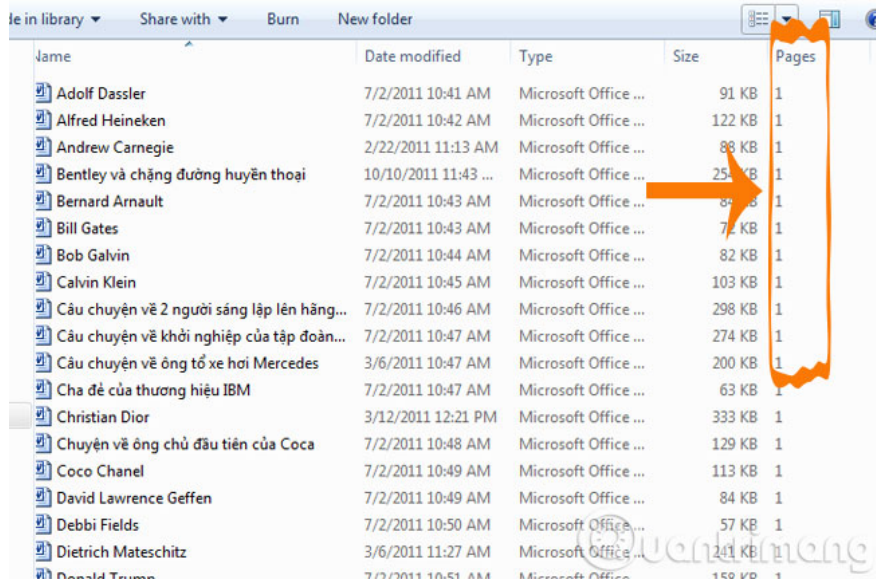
de in library ▾ Share with ▾ Burn New folder

| Name | Date modified | Type | Size | Pages |
|---|---|---|---|---|
| Adolf Dassler | 7/2/2011 10:41 AM | Microsoft Office ... | 91 KB | 1 |
| Alfred Heineken | 7/2/2011 10:42 AM | Microsoft Office ... | 122 KB | 1 |
| Andrew Carnegie | 2/22/2011 11:13 AM | Microsoft Office ... | 8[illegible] KB | 1 |
| Bentley và chặng đường huyền thoại | 10/10/2011 11:43 ... | Microsoft Office ... | 25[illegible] KB | 1 |
| Bernard Arnault | 7/2/2011 10:43 AM | Microsoft Office ... | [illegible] KB | 1 |
| Bill Gates | 7/2/2011 10:43 AM | Microsoft Office ... | 7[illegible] KB | 1 |
| Bob Galvin | 7/2/2011 10:44 AM | Microsoft Office ... | 82 KB | 1 |
| Calvin Klein | 7/2/2011 10:45 AM | Microsoft Office ... | 103 KB | 1 |
| Câu chuyện về 2 người sáng lập lên hãng... | 7/2/2011 10:46 AM | Microsoft Office ... | 298 KB | 1 |
| Câu chuyện về khởi nghiệp của tập đoàn... | 7/2/2011 10:47 AM | Microsoft Office ... | 274 KB | 1 |
| Câu chuyện về ông tổ xe hơi Mercedes | 3/6/2011 10:47 AM | Microsoft Office ... | 200 KB | 1 |
| Cha đẻ của thương hiệu IBM | 7/2/2011 10:47 AM | Microsoft Office ... | 63 KB | 1 |
| Christian Dior | 3/12/2011 12:21 PM | Microsoft Office ... | 333 KB | 1 |
| Chuyện về ông chủ đầu tiên của Coca | 7/2/2011 10:48 AM | Microsoft Office ... | 129 KB | 1 |
| Coco Chanel | 7/2/2011 10:49 AM | Microsoft Office ... | 113 KB | 1 |
| David Lawrence Geffen | 7/2/2011 10:49 AM | Microsoft Office ... | 84 KB | 1 |
| Debbi Fields | 7/2/2011 10:50 AM | Microsoft Office ... | 57 KB | 1 |
| Dietrich Mateschitz | 3/6/2011 11:27 AM | Microsoft Office ... | 241 KB | 1 |
| Donald Trump | 7/2/2011 10:51 AM | Microsoft Office ... | 158 KB | 1 |

Quantrimang